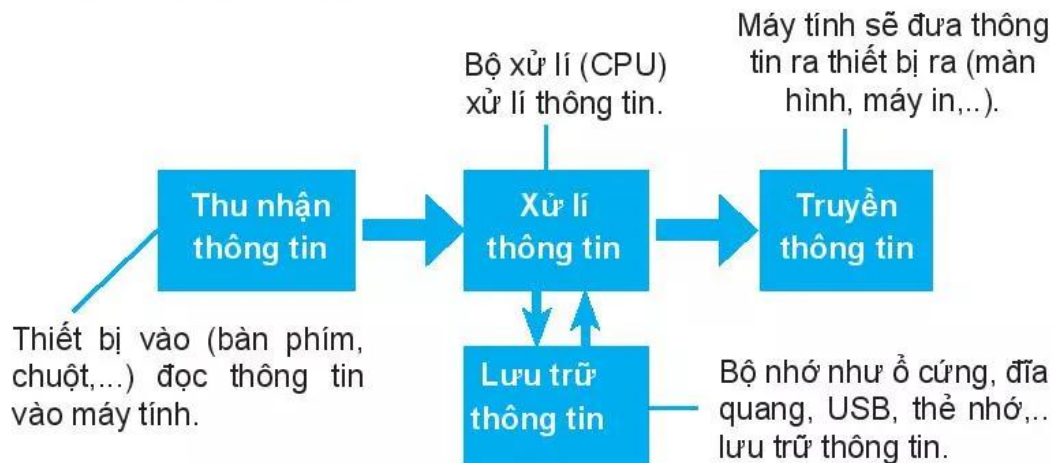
Máy tính sẽ đưa thông tin ra thiết bị ra (màn hình, máy in,..).

Bộ xử lí (CPU) xử lí thông tin.

Thu nhận thông tin

Xử lí thông tin

Truyền thông tin

Thiết bị vào (bàn phím, chuột,...) đọc thông tin vào máy tính.

Lưu trữ thông tin

Bộ nhớ như ổ cứng, đĩa quang, USB, thẻ nhớ,.. lưu trữ thông tin.